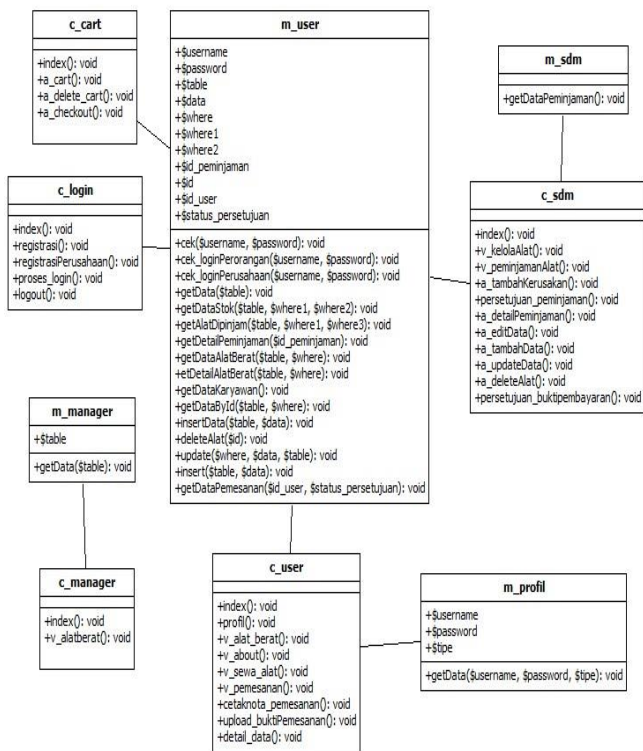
c_cart

+index(): void
+a_cart(): void
+a_delete_cart(): void
+a_checkout(): void

m_user

+$username
+$password
+$table
+$data
+$where
+$where1
+$where2
+$id_peminjaman
+$id
+$id_user
+$status_persetujuan

+cek($username, $password): void
+cek_loginPerorangan($username, $password): void
+cek_loginPerusahaan($username, $password): void
+getData($table): void
+getDataStok($table, $where1, $where2): void
+getAlatDipinjam($table, $where1, $where3): void
+getDetailPeminjaman($id_peminjaman): void
+getDataAlatBerat($table, $where): void
+etDetailAlatBerat($table, $where): void
+getDataKaryawan(): void
+getDataById($table, $where): void
+insertData($table, $data): void
+deleteAlat($id): void
+update($where, $data, $table): void
+insert($table, $data): void
+getDataPemesanan($id_user, $status_persetujuan): void

m_sdm

+getDataPeminjaman(): void

c_login

+index(): void
+registrasi(): void
+registrasiPerusahaan(): void
+proses_login(): void
+logout(): void

c_sdm

+index(): void
+v_kelolaAlat(): void
+v_peminjamanAlat(): void
+a_tambahKerusakan(): void
+persetujuan_peminjaman(): void
+a_detailPeminjaman(): void
+a_editData(): void
+a_tambahData(): void
+a_updateData(): void
+a_deleteAlat(): void
+persetujuan_buktipembayaran(): void

m_manager

+$table

+getData($table): void

c_manager

+index(): void
+v_alatberat(): void

c_user

+index(): void
+profil(): void
+v_alat_berat(): void
+v_about(): void
+v_sewa_alat(): void
+v_pemesanan(): void
+cetaknota_pemesanan(): void
+upload_buktiPemesanan(): void
+detail_data(): void

m_profil

+$username
+$password
+$tipe

+getData($username, $password, $tipe): void